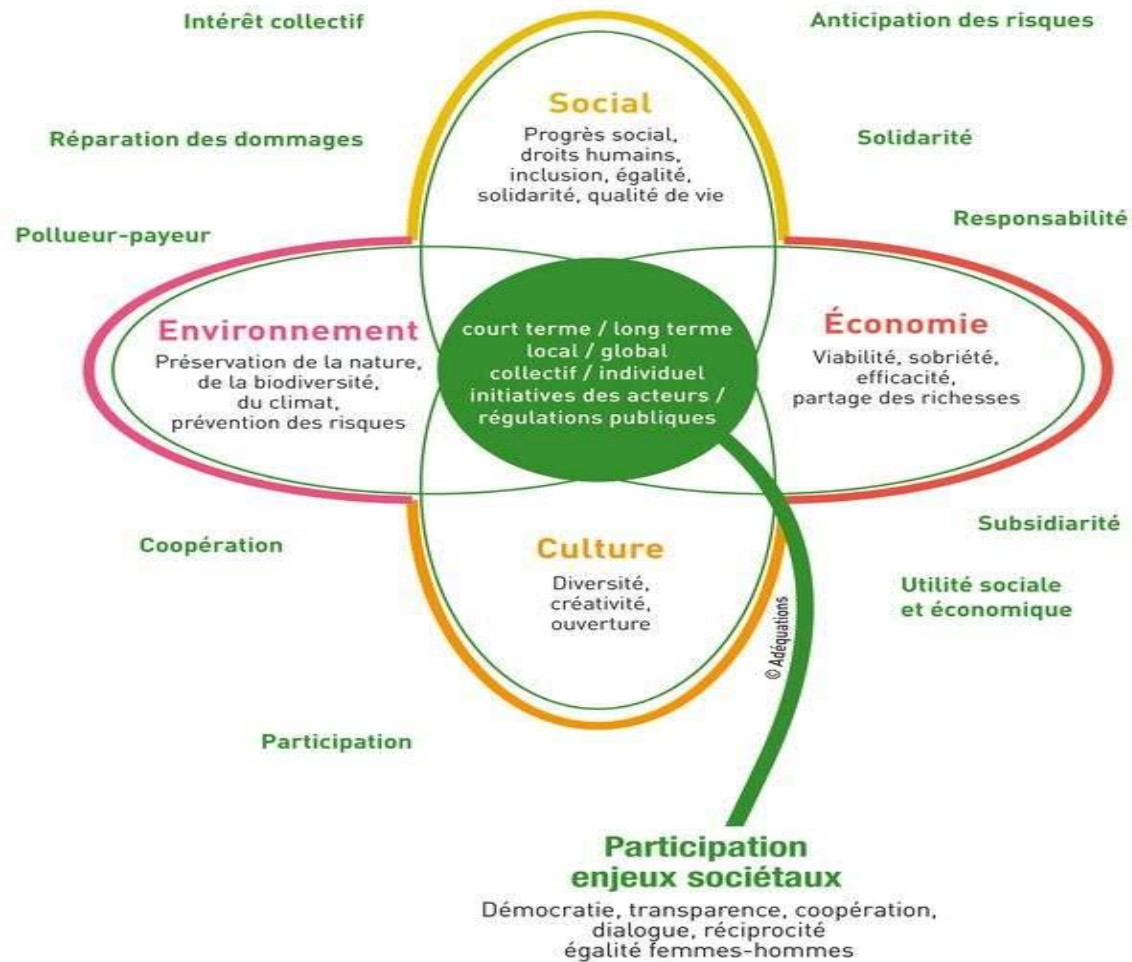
Intérêt collectif

Anticipation des risques

Social
Progrès social, droits humains, inclusion, égalité, solidarité, qualité de vie

Réparation des dommages

Solidarité

Responsabilité

Pollueur-payeur

Environnement
Préservation de la nature, de la biodiversité, du climat, prévention des risques

court terme / long terme
local / global
collectif / individuel
initiatives des acteurs / régulations publiques

Économie
Viabilité, sobriété, efficacité, partage des richesses

Subsidiarité

Coopération

Culture
Diversité, créativité, ouverture

Utilité sociale et économique

© Adéquations

Participation

Participation
enjeux sociétaux
Démocratie, transparence, coopération, dialogue, réciprocité
égalité femmes-hommes